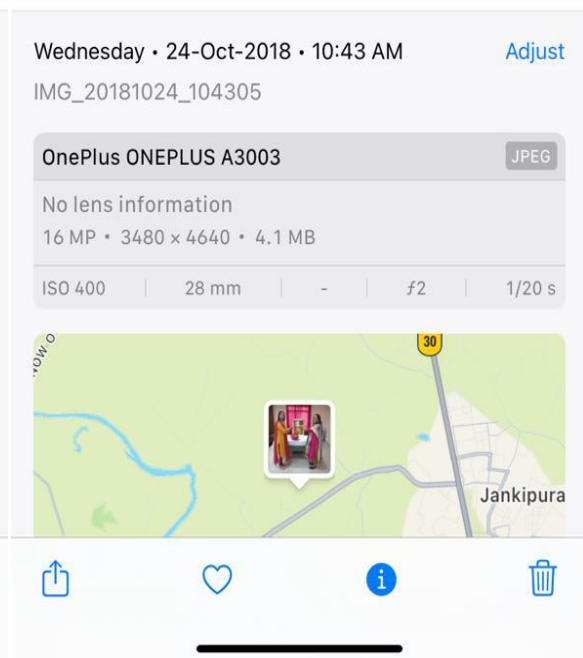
Wednesday • 24-Oct-2018 • 10:43 AM
Adjust
IMG_20181024_104305

OnePlus ONEPLUS A3003
JPEG
No lens information
16 MP • 3480 × 4640 • 4.1 MB

| ISO 400 | 28 mm | - | ƒ2 | 1/20 s |
|---|---|---|---|---|

30
Jankipura